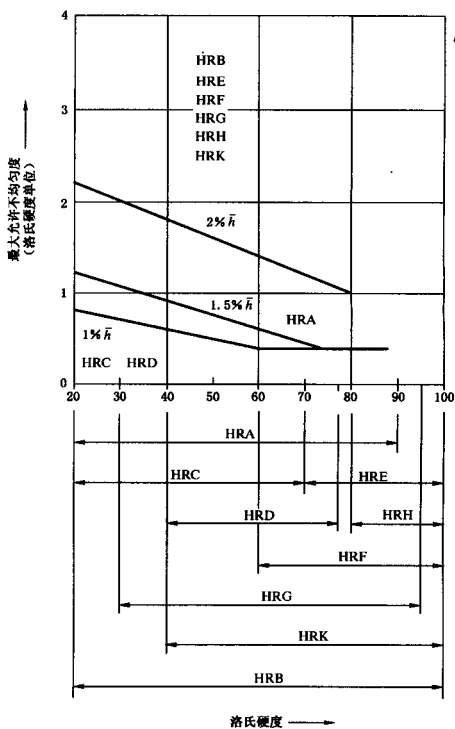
最大允许不均匀度
（洛氏硬度单位）

4
3
2
1
0

HRB
HRE
HRF
HRG
HRH
HRK

2% $\bar{h}$

1.5% $\bar{h}$

1% $\bar{h}$

HRA

HRC HRD

20 30 40 50 60 70 80 90 100

HRA
HRC
HRE
HRD
HRH
HRF
HRG
HRK
HRB

洛氏硬度